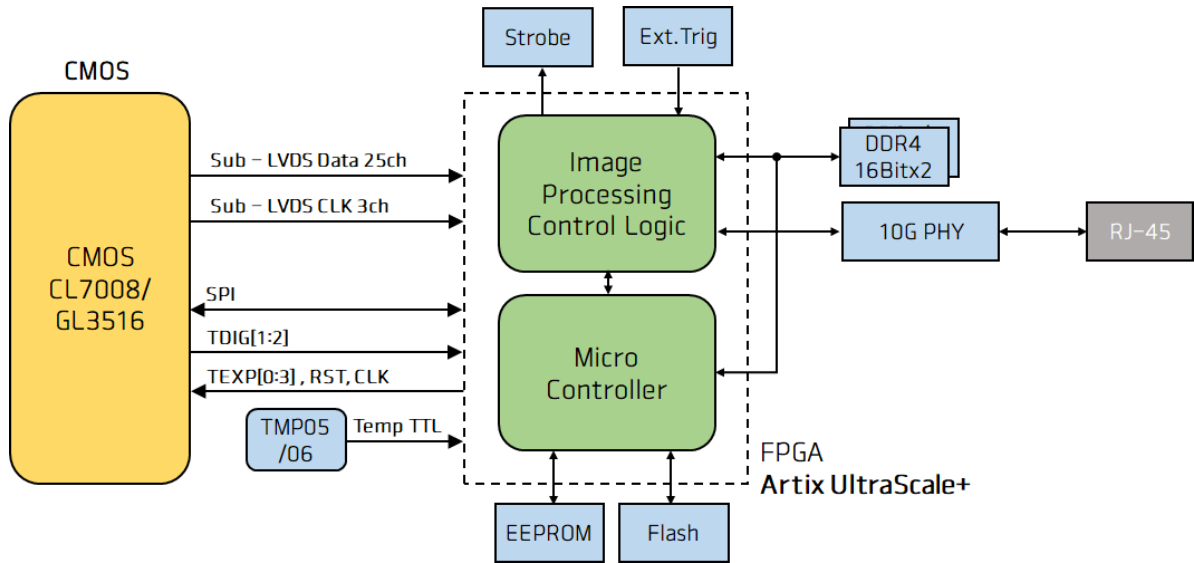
CMOS

CMOS
CL7008/
GL3516

Sub – LVDS Data 25ch

Sub – LVDS CLK 3ch

SPI

TDIG[1:2]

TEXP[0:3] , RST, CLK

TMP05
/06

Temp TTL

Strobe

Ext.Trig

Image
Processing
Control Logic

Micro
Controller

DDR4
16Bitx2

10G PHY

RJ-45

FPGA
Artix UltraScale+

EEPROM

Flash